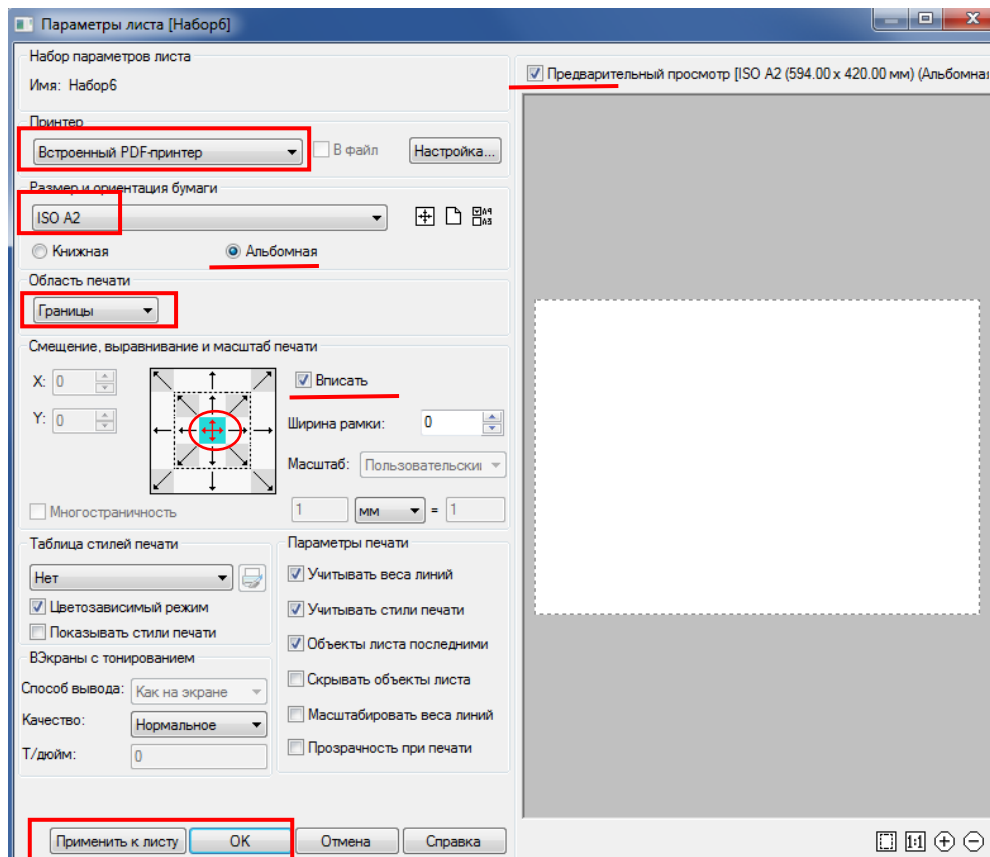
Параметры листа [Набор6]

Набор параметров листа
Имя: Набор6

Предварительный просмотр [ISO A2 (594.00 x 420.00 мм) (Альбомна

Принтер
Встроенный PDF-принтер
В файл
Настройка...

Размер и ориентация бумаги
ISO A2
Книжная
Альбомная

Область печати
Границы

Смещение, выравнивание и масштаб печати
X: 0
Y: 0
Вписать
Ширина рамки: 0
Масштаб: Пользовательски
Многостраничность
1 мм = 1

Таблица стилей печати
Нет
Цветозависимый режим
Показывать стили печати

ВЭкраны с тонированием
Способ вывода: Как на экране
Качество: Нормальное
Т/дюйм: 0

Параметры печати
Учитывать веса линий
Учитывать стили печати
Объекты листа последними
Скрывать объекты листа
Масштабировать веса линий
Прозрачность при печати

Применить к листу
OK
Отмена
Справка